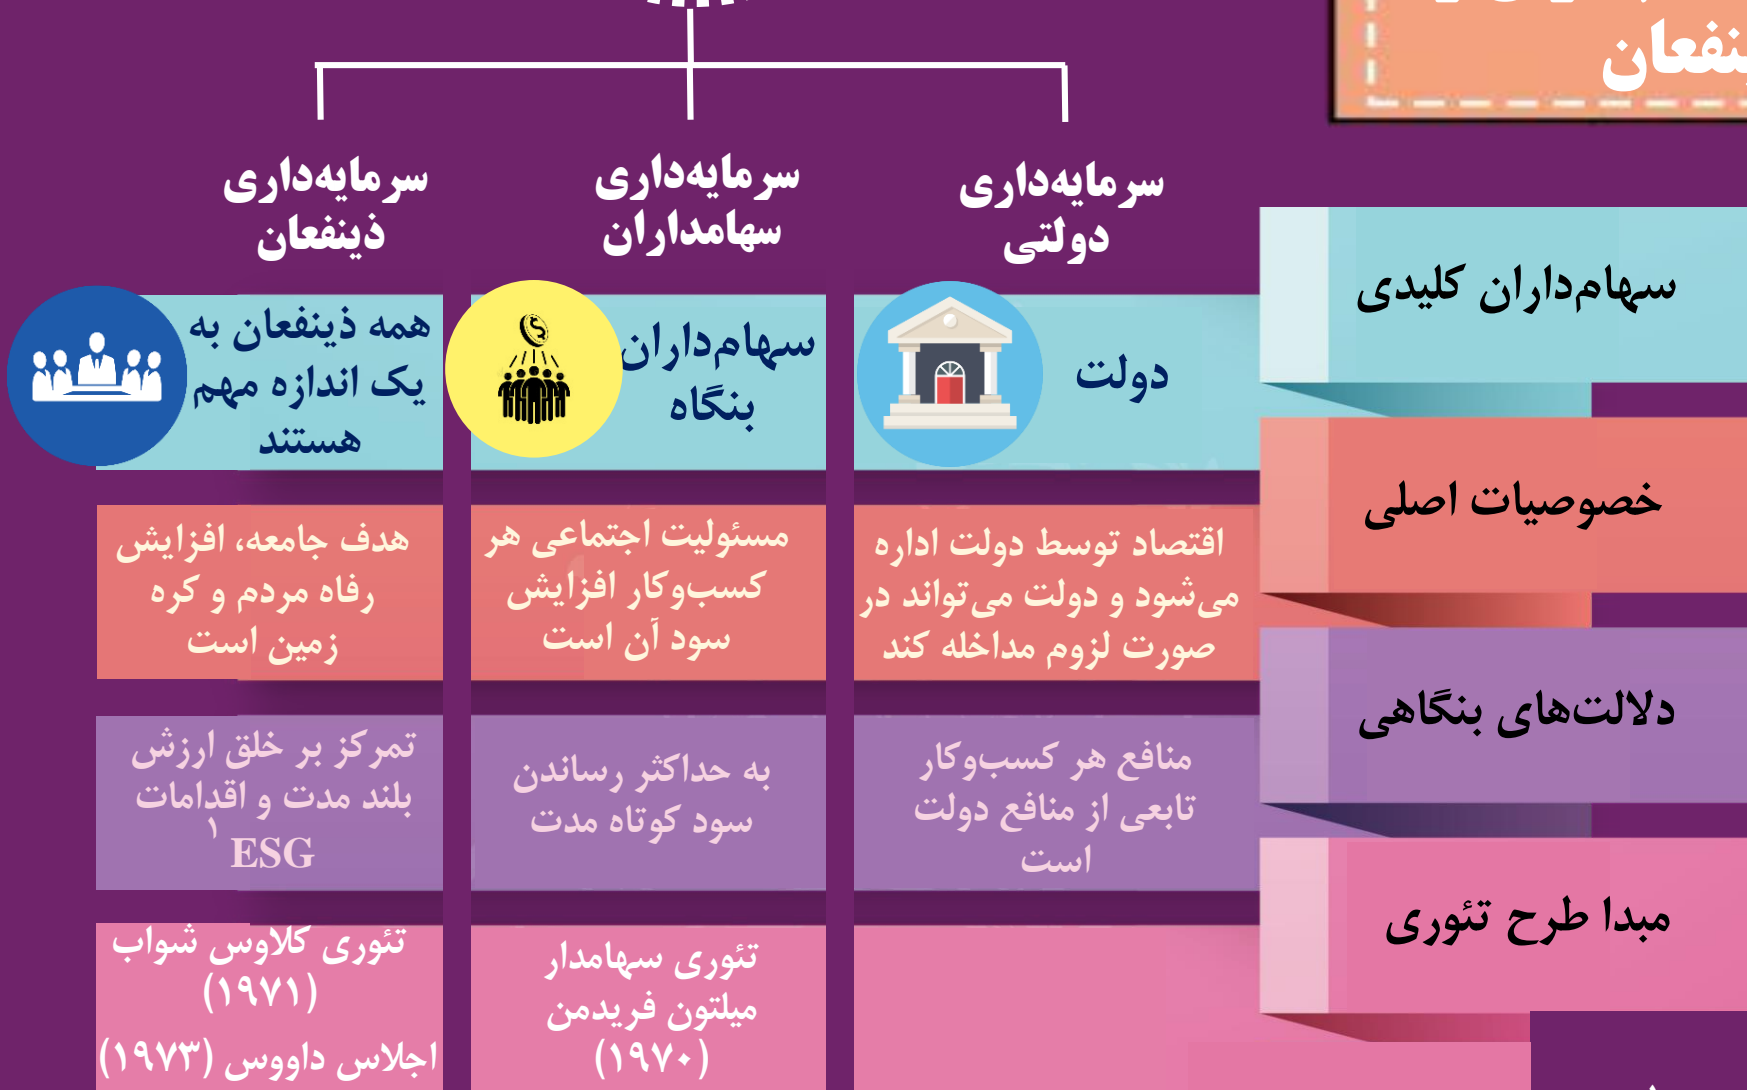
نفعان

سرمایه‌داری دولتی

سرمایه‌داری سهامداران

سرمایه‌داری ذینفعان

سهام‌داران کلیدی

دولت

سهام‌داران بنگاه

همه ذینفعان به یک اندازه مهم هستند

خصوصیات اصلی

اقتصاد توسط دولت اداره می‌شود و دولت می‌تواند در صورت لزوم مداخله کند

مسئولیت اجتماعی هر کسب‌وکار افزایش سود آن است

هدف جامعه، افزایش رفاه مردم و کره زمین است

دلالت‌های بنگاهی

منافع هر کسب‌وکار تابعی از منافع دولت است

به حداکثر رساندن سود کوتاه مدت

تمرکز بر خلق ارزش بلند مدت و اقدامات ESG ۱

مبدا طرح تئوری

تئوری سهامدار میلتون فریدمن (۱۹۷۰)

تئوری کلاوس شواب (۱۹۷۱)
اجلاس داووس (۱۹۷۳)